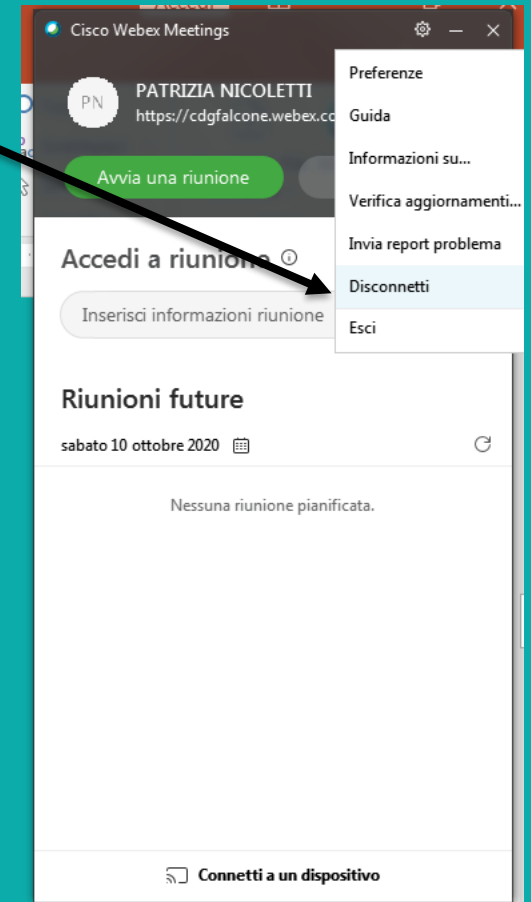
Cisco Webex Meetings

PN

PATRIZIA NICOLETTI
https://cdgfalcone.webex.co

Avvia una riunione

Preferenze
Guida
Informazioni su...
Verifica aggiornamenti...
Invia report problema
Disconnetti
Esci

Accedi a riunione

Inserisci informazioni riunione

Riunioni future

sabato 10 ottobre 2020

Nessuna riunione pianificata.

Connetti a un dispositivo